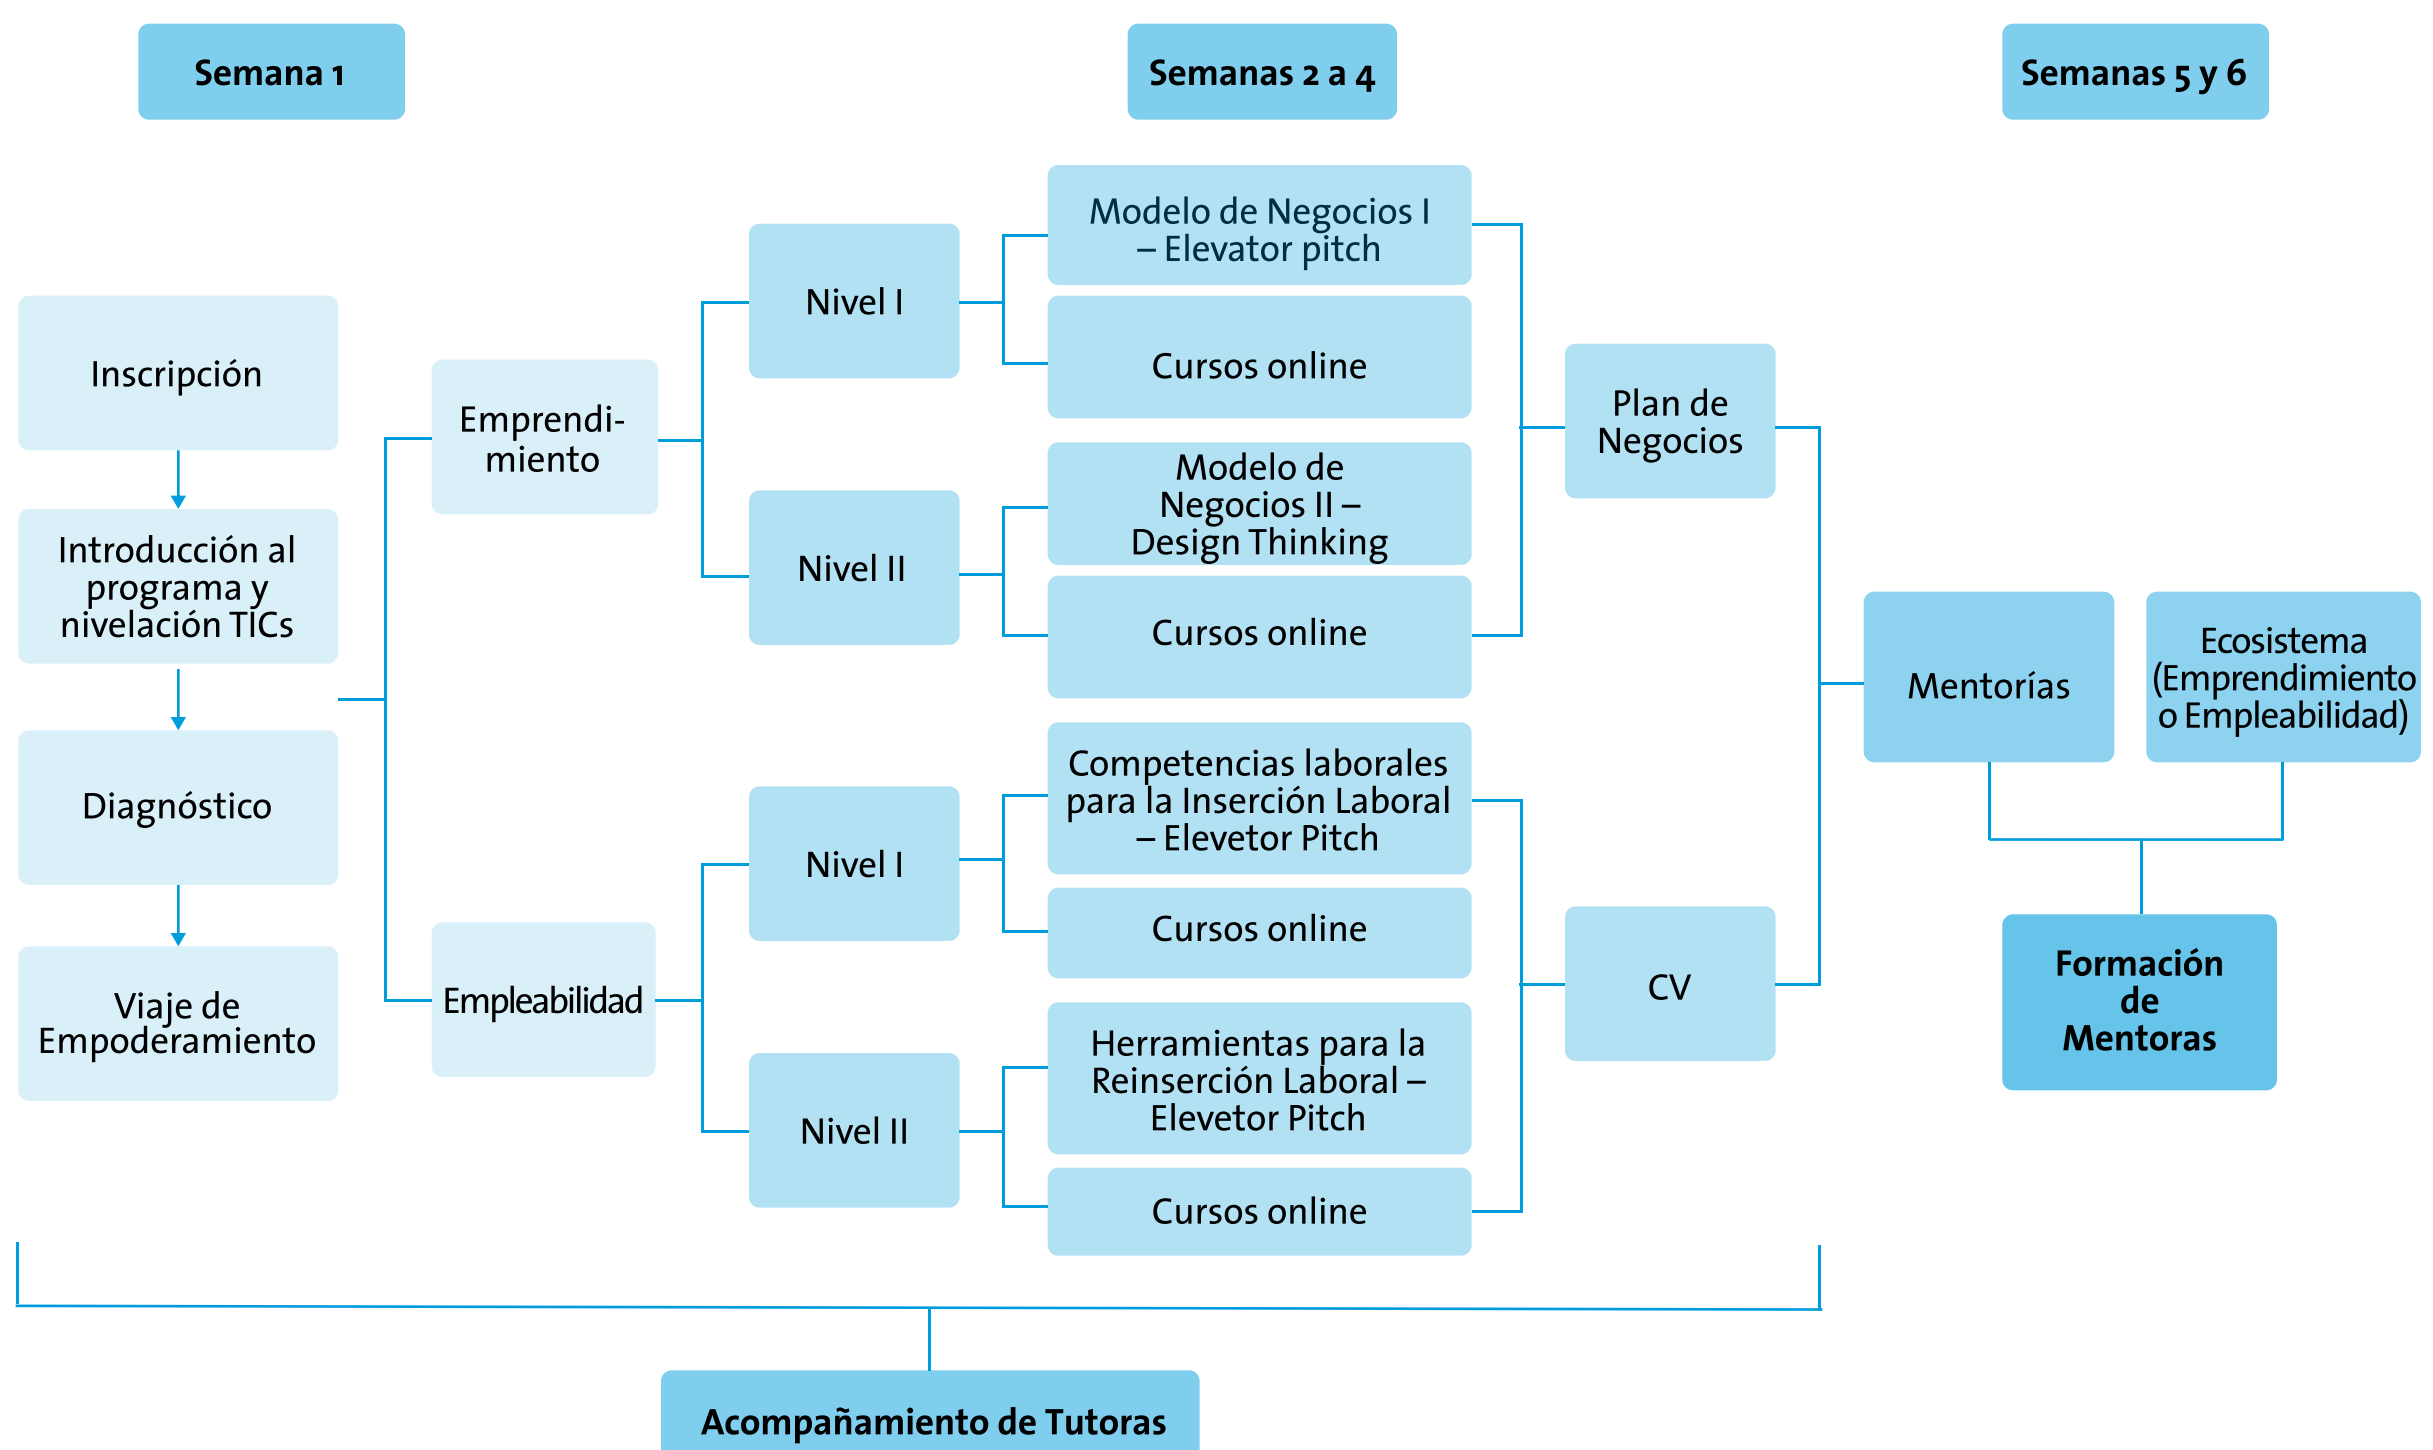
Semana 1

Semanas 2 a 4

Semanas 5 y 6

Inscripción

Introducción al programa y nivelación TICs

Diagnóstico

Viaje de Empoderamiento

Emprendimiento

Empleabilidad

Nivel I

Nivel II

Nivel I

Nivel II

Modelo de Negocios I – Elevator pitch

Cursos online

Modelo de Negocios II – Design Thinking

Cursos online

Competencias laborales para la Inserción Laboral – Elevetor Pitch

Cursos online

Herramientas para la Reinserción Laboral – Elevetor Pitch

Cursos online

Plan de Negocios

CV

Mentorías

Ecosistema (Emprendimiento o Empleabilidad)

Formación de Mentoras

Acompañamiento de Tutoras